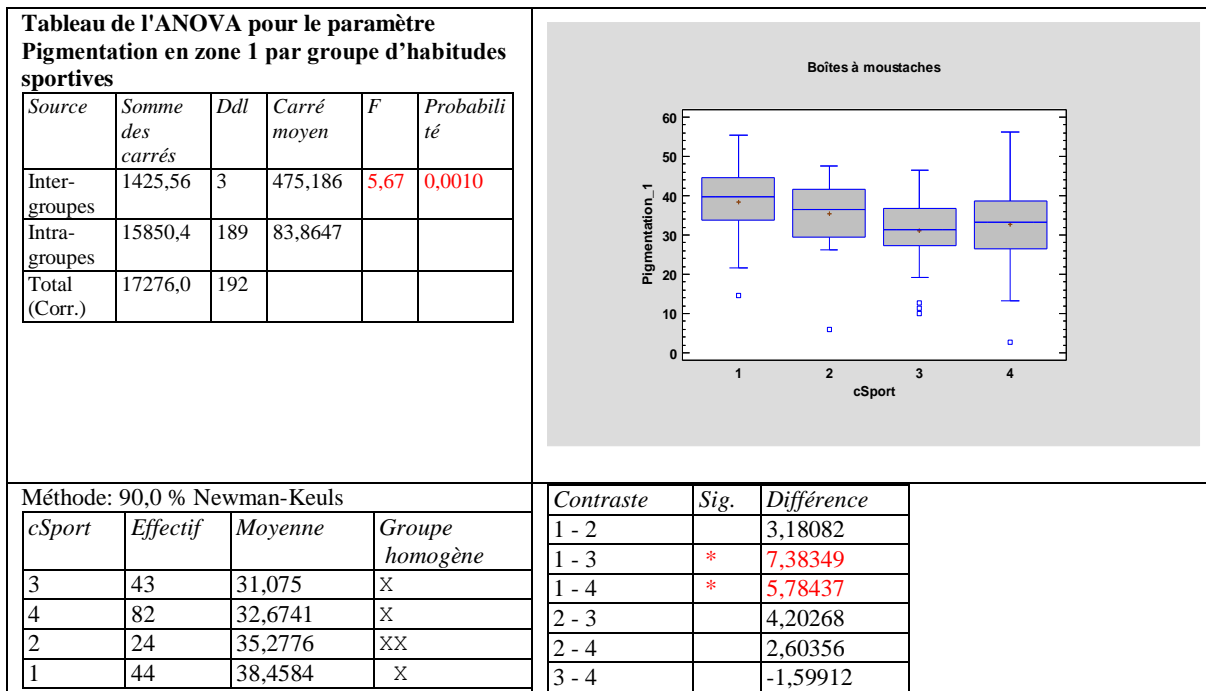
Tableau de l'ANOVA pour le paramètre Pigmentation en zone 1 par groupe d'habitudes sportives

| Source | Somme des carrés | Ddl | Carré moyen | F | Probabilité |
|---|---|---|---|---|---|
| Inter-groupes | 1425,56 | 3 | 475,186 | 5,67 | 0,0010 |
| Intra-groupes | 15850,4 | 189 | 83,8647 | | |
| Total (Corr.) | 17276,0 | 192 | | | |

Boîtes à moustaches

Pigmentation_1

0
10
20
30
40
50
60

1 2 3 4

cSport

Méthode: 90,0 % Newman-Keuls

| cSport | Effectif | Moyenne | Groupe homogène |
|---|---|---|---|
| 3 | 43 | 31,075 | X |
| 4 | 82 | 32,6741 | X |
| 2 | 24 | 35,2776 | XX |
| 1 | 44 | 38,4584 | X |

| Contraste | Sig. | Différence |
|---|---|---|
| 1 - 2 | | 3,18082 |
| 1 - 3 | * | 7,38349 |
| 1 - 4 | * | 5,78437 |
| 2 - 3 | | 4,20268 |
| 2 - 4 | | 2,60356 |
| 3 - 4 | | -1,59912 |